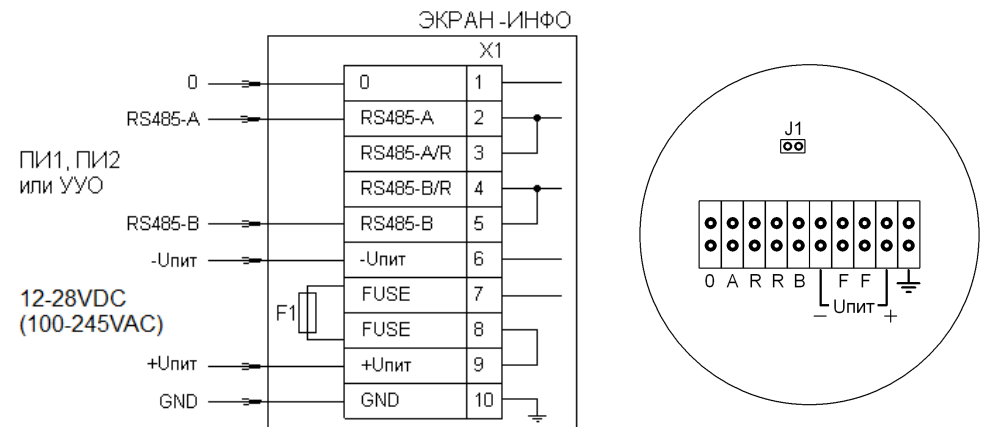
ЭКРАН-ИНФО

X1

0

RS485-A

ПИ1, ПИ2 или УУО

RS485-B

-Uпит

12-28VDC (100-245VAC)

F1

+Uпит

GND

| | |
|---|---|
| 0 | 1 |
| RS485-A | 2 |
| RS485-A/R | 3 |
| RS485-B/R | 4 |
| RS485-B | 5 |
| -Uпит | 6 |
| FUSE | 7 |
| FUSE | 8 |
| +Uпит | 9 |
| GND | 10 |

J1

0 A R R B F F

– Uпит +